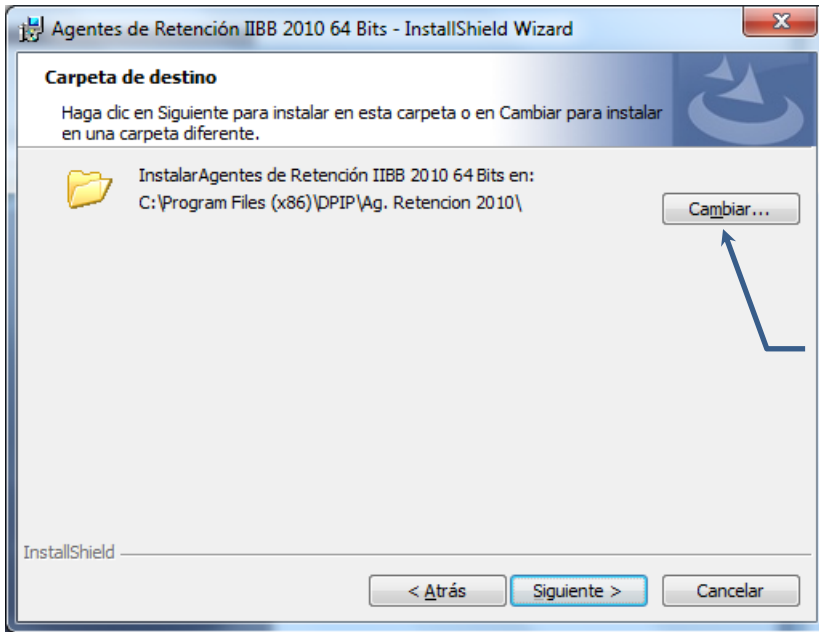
Agentes de Retención IIBB 2010 64 Bits - InstallShield Wizard

Carpeta de destino

Haga clic en Siguiente para instalar en esta carpeta o en Cambiar para instalar en una carpeta diferente.

InstalarAgentes de Retención IIBB 2010 64 Bits en:
C:\Program Files (x86)\DPIP\Ag. Retencion 2010\

Cambiar...

InstallShield

< Atrás

Siguiente >

Cancelar